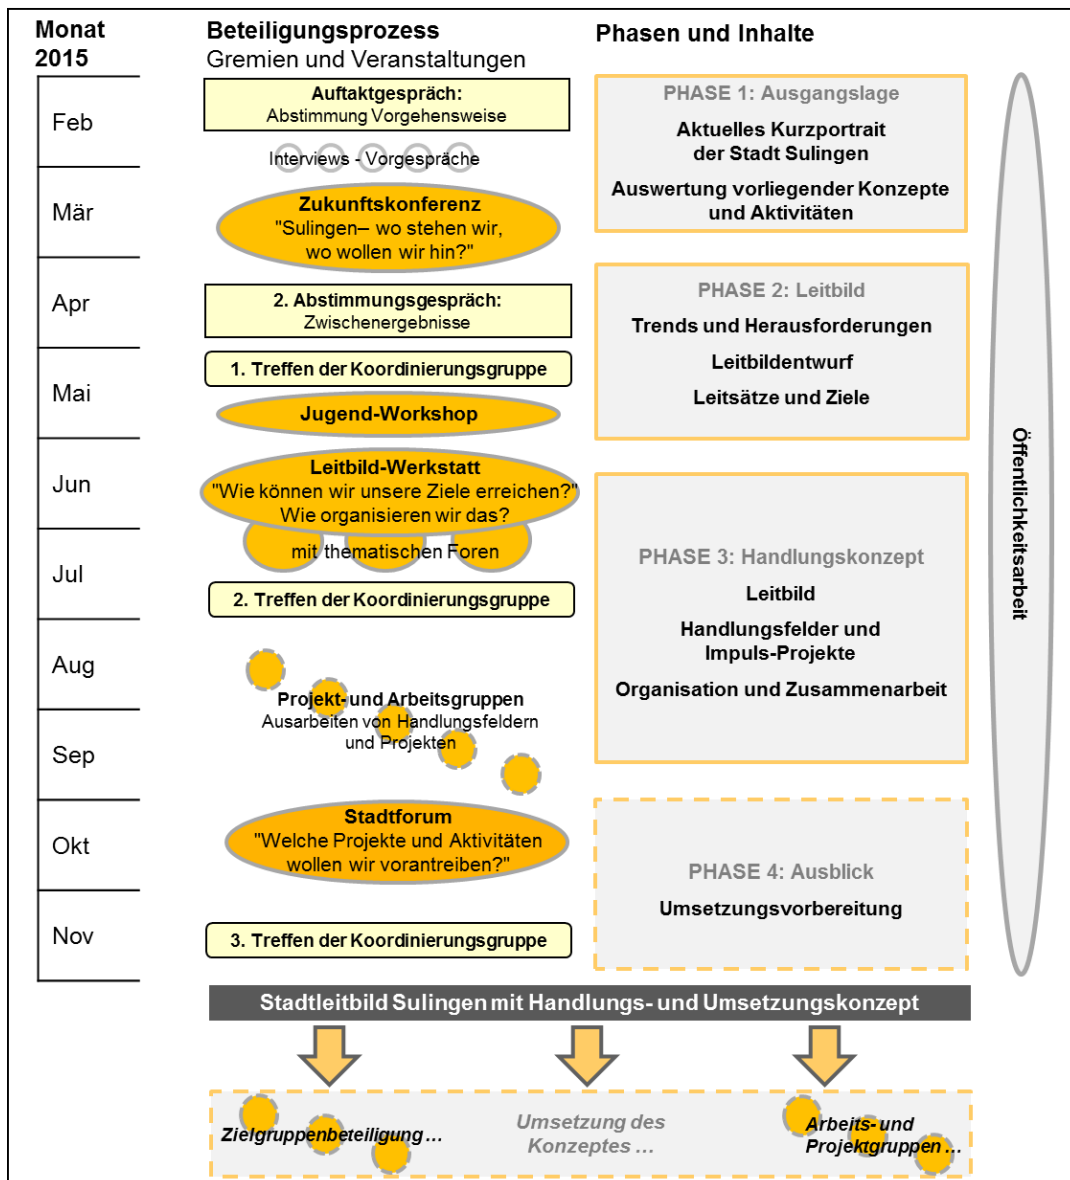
Monat 2015

Feb

Mär

Apr

Mai

Jun

Jul

Aug

Sep

Okt

Nov

Beteiligungsprozess
Gremien und Veranstaltungen

Auftaktgespräch:
Abstimmung Vorgehensweise

Interviews - Vorgespräche

Zukunftskonferenz
"Sulingen– wo stehen wir, wo wollen wir hin?"

2. Abstimmungsgespräch:
Zwischenergebnisse

1. Treffen der Koordinierungsgruppe

Jugend-Workshop

Leitbild-Werkstatt
"Wie können wir unsere Ziele erreichen?" Wie organisieren wir das?

mit thematischen Foren

2. Treffen der Koordinierungsgruppe

Projekt- und Arbeitsgruppen
Ausarbeiten von Handlungsfeldern und Projekten

Stadtforum
"Welche Projekte und Aktivitäten wollen wir vorantreiben?"

3. Treffen der Koordinierungsgruppe

Phasen und Inhalte

PHASE 1: Ausgangslage
Aktuelles Kurzportrait der Stadt Sulingen
Auswertung vorliegender Konzepte und Aktivitäten

PHASE 2: Leitbild
Trends und Herausforderungen
Leitbildentwurf
Leitsätze und Ziele

PHASE 3: Handlungskonzept
Leitbild
Handlungsfelder und Impuls-Projekte
Organisation und Zusammenarbeit

PHASE 4: Ausblick
Umsetzungsvorbereitung

Öffentlichkeitsarbeit

Stadtleitbild Sulingen mit Handlungs- und Umsetzungskonzept

Zielgruppenbeteiligung ...

Umsetzung des Konzeptes ...

Arbeits- und Projektgruppen ...